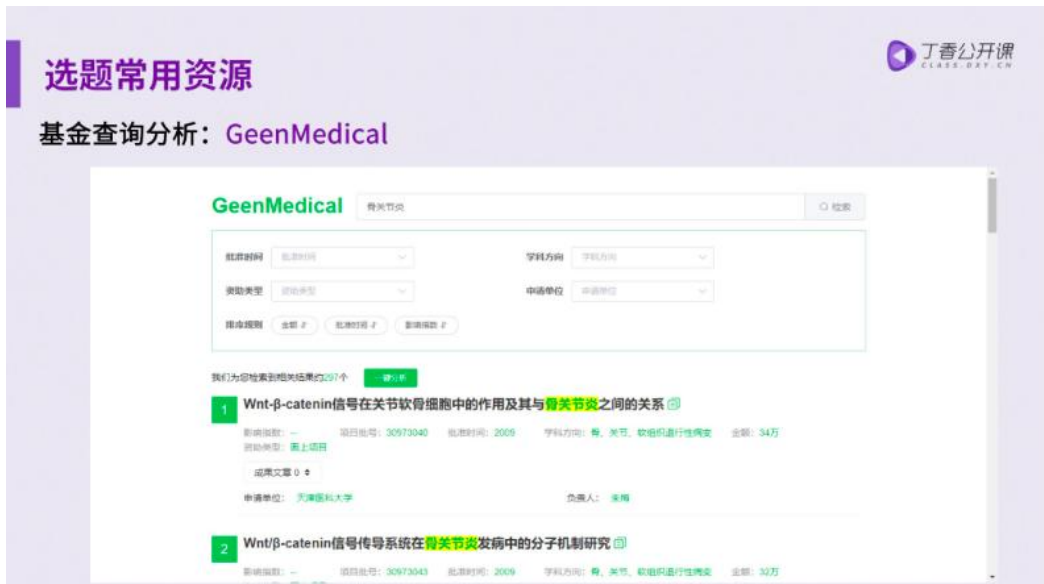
选题常用资源

丁香公开课 CLASS.DXY.CN

基金查询分析：GeenMedical

GeenMedical 骨关节炎 检索

批准时间 批准时间
学科方向 学科方向
资助类型 资助类型
申请单位 申请单位
排序规则 全部 批准时间 影响指数

我们为您检索到相关结果约297个 一键分析

1 Wnt-β-catenin信号在关节软骨细胞中的作用及其与骨关节炎之间的关系

影响指数：-- 项目批号：30973040 批准时间：2009 学科方向：骨、关节、软组织退行性病变 金额：34万
资助类型：面上项目
成果文章 0
申请单位：天津医科大学 负责人：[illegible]

2 Wnt/β-catenin信号传导系统在骨关节炎发病中的分子机制研究

影响指数：-- 项目批号：30973043 批准时间：2009 学科方向：骨、关节、软组织退行性病变 金额：32万